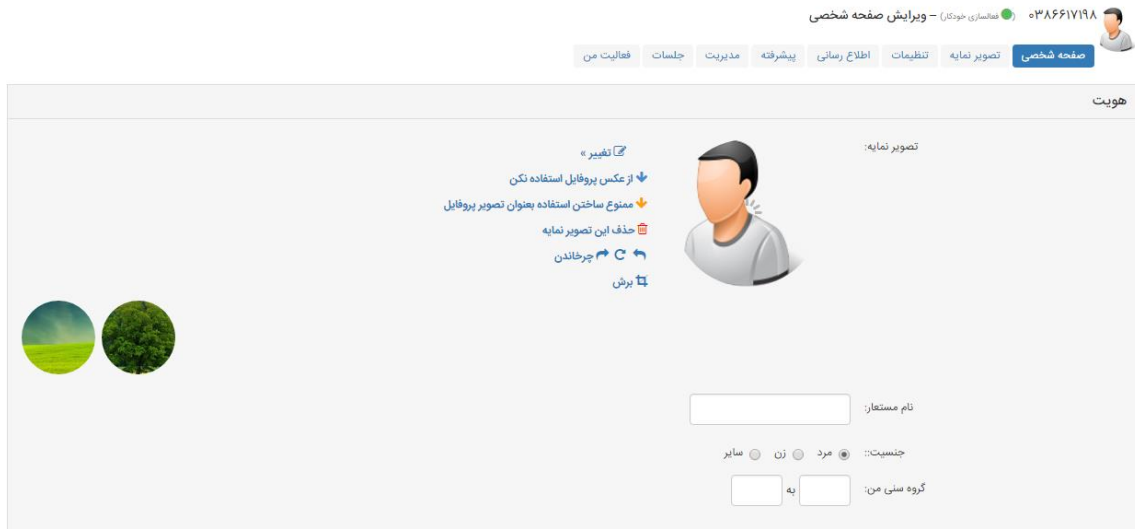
۰۳۸۶۶۱۷۱۹۸ (فعالسازی خودکار) – ویرایش صفحه شخصی

صفحه شخصی | تصویر نمایه | تنظیمات | اطلاع رسانی | پیشرفته | مدیریت | جلسات | فعالیت من

هویت

تصویر نمایه:

تغییر »
از عکس پروفایل استفاده نکن
ممنوع ساختن استفاده بعنوان تصویر پروفایل
حذف این تصویر نمایه
چرخاندن
برش

نام مستعار:

جنسیت: مرد زن سایر

گروه سنی من: به